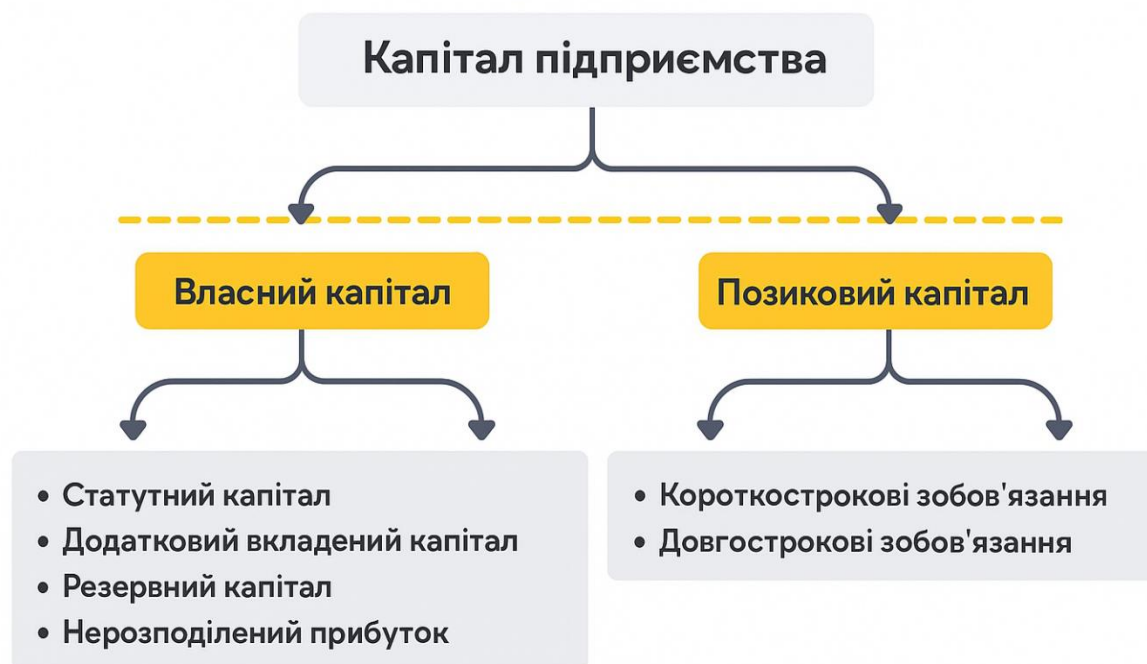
Капітал підприємства

Власний капітал

Позиковий капітал

• Статутний капітал
• Додатковий вкладений капітал
• Резервний капітал
• Нерозподілений прибуток

• Короткострокові зобов'язання
• Довгострокові зобов'язання